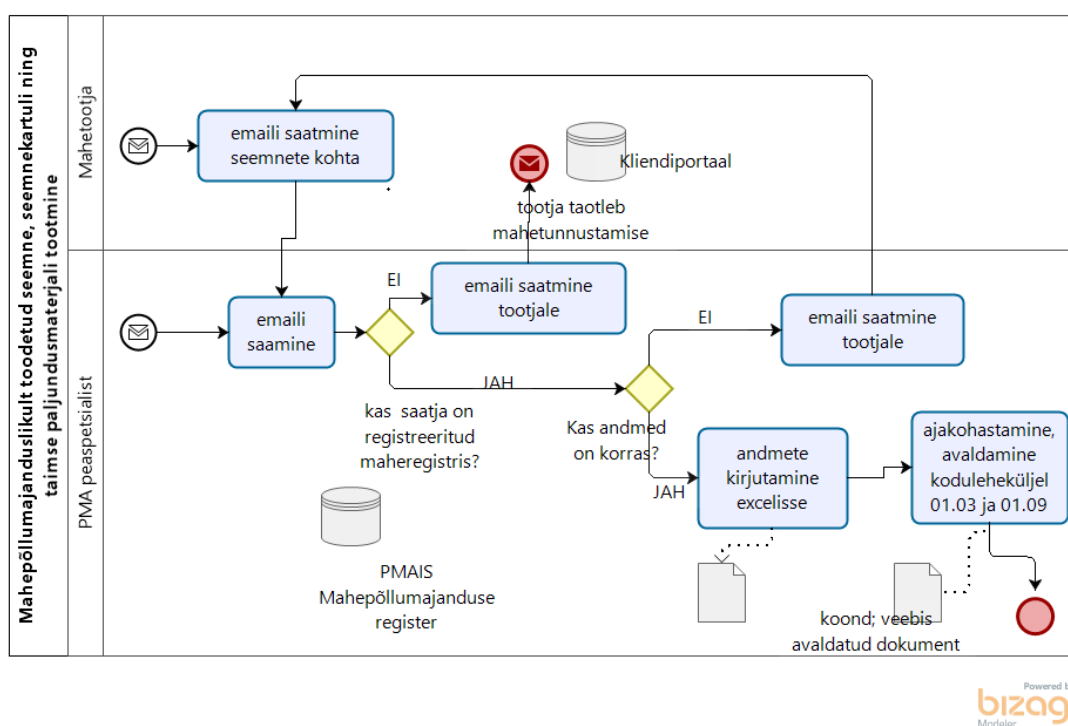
Mahepõllumajanduslikult toodetud seemne, seemnekartuli ning taimse paljundusmaterjali tootmine

Mahetootja

PMA peaspetsialist

emaili saatmine seemnete kohta

Kliendiportaal

tootja taotleb mahetunnustamise

emaili saamine

EI

emaili saatmine tootjale

JAH

kas saatja on registreeritud maheregistris?

EI

emaili saatmine tootjale

Kas andmed on korras?

JAH

andmete kirjutamine excelisse

ajakohastamine, avaldamine koduleheküljel 01.03 ja 01.09

PMAIS Mahepõllumajanduse register

koond; veebis avaldatud dokument

Powered by
bizag
Modeler